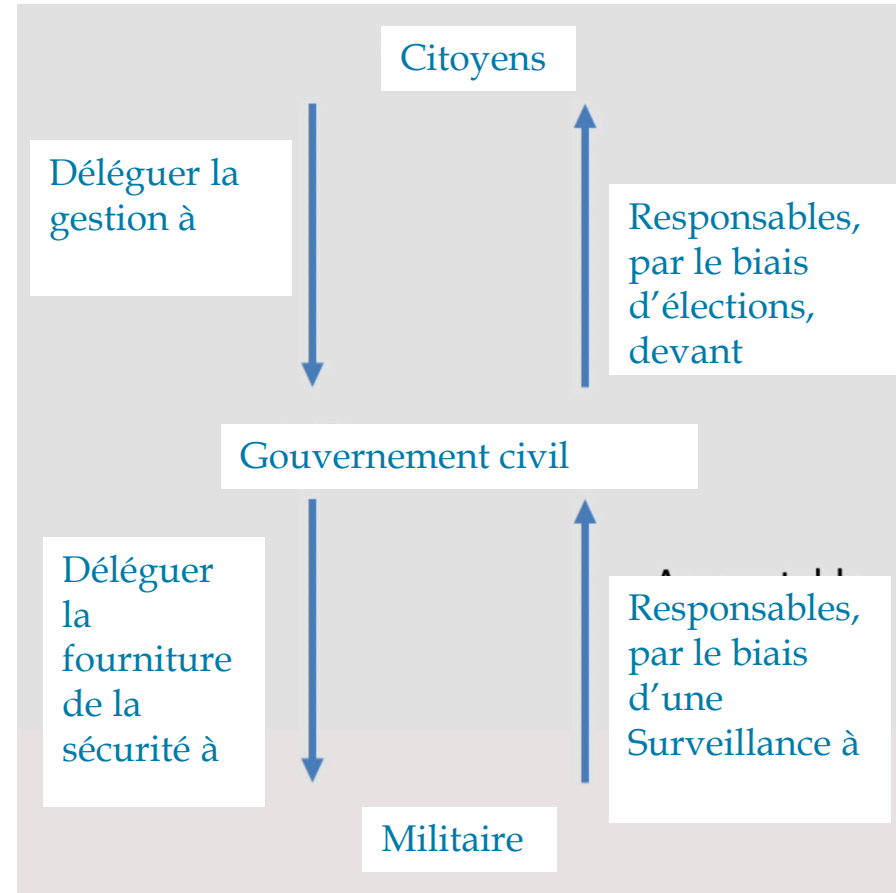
Citoyens

Déléguer la gestion à

Responsables, par le biais d'élections, devant

Gouvernement civil

Déléguer la fourniture de la sécurité à

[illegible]

Responsables, par le biais d'une Surveillance à

Militaire